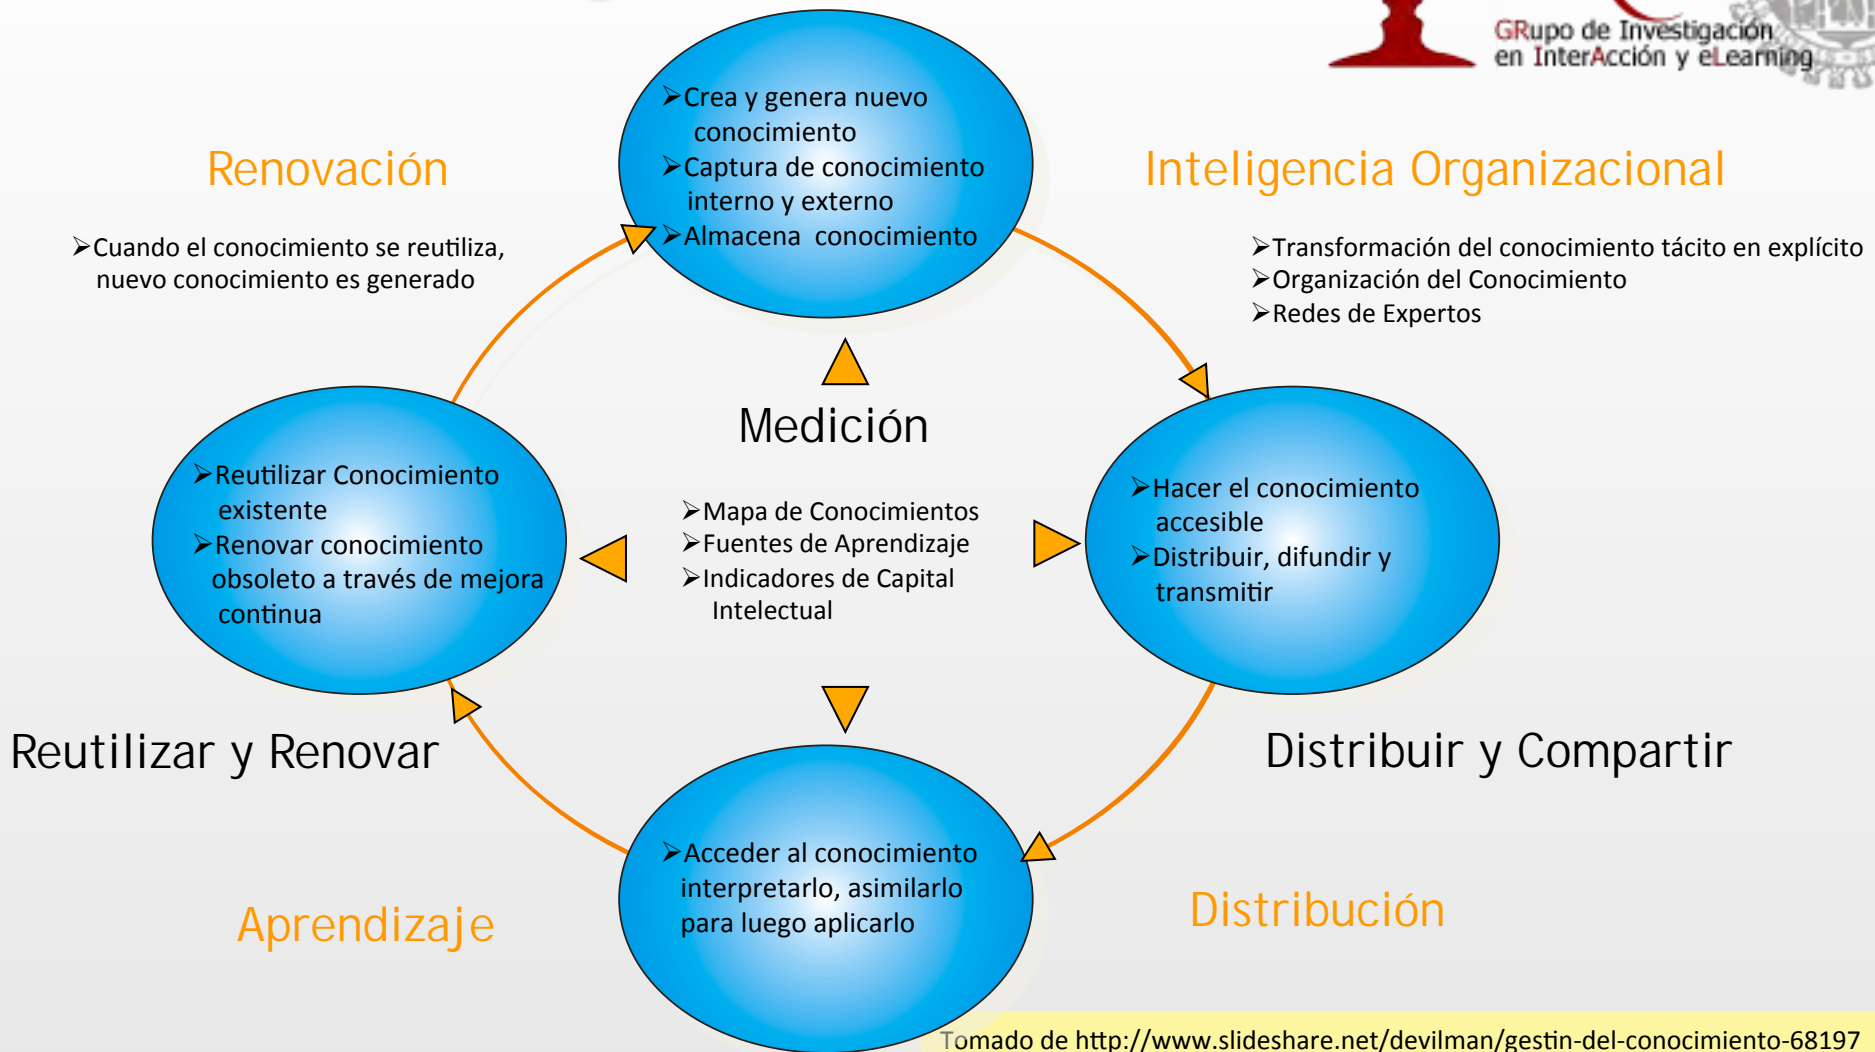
GRupo de Investigación en InterAcción y eLearning

Crea y genera nuevo conocimiento
Captura de conocimiento interno y externo
Almacena conocimiento

Renovación

Cuando el conocimiento se reutiliza, nuevo conocimiento es generado

Inteligencia Organizacional

Transformación del conocimiento tácito en explícito
Organización del Conocimiento
Redes de Expertos

Medición

Reutilizar Conocimiento existente
Renovar conocimiento obsoleto a través de mejora continua

Mapa de Conocimientos
Fuentes de Aprendizaje
Indicadores de Capital Intelectual

Hacer el conocimiento accesible
Distribuir, difundir y transmitir

Reutilizar y Renovar

Distribuir y Compartir

Acceder al conocimiento interpretarlo, asimilarlo para luego aplicarlo

Aprendizaje

Distribución

Tomado de http://www.slideshare.net/devilman/gestin-del-conocimiento-68197